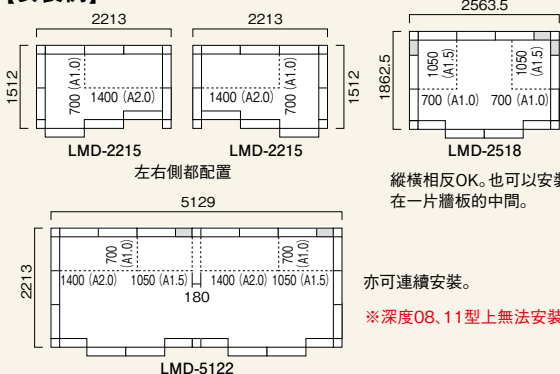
【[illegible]】

2213
1512
700 (A1.0)
1400 (A2.0)
LMD-2215

2213
1400 (A2.0)
700 (A1.0)
1512
LMD-2215

左右側都配置

2563.5
1862.5
1050 (A1.5)
1050 (A1.5)
700 (A1.0)
700 (A1.0)
LMD-2518

縱橫相反OK。也可以安裝在一片牆板的中間。

5129
2213
700 (A1.0)
700 (A1.0)
1400 (A2.0)
1050 (A1.5)
1400 (A2.0)
1050 (A1.5)
180
LMD-5122

亦可連續安裝。

※深度08、11型上無法安裝